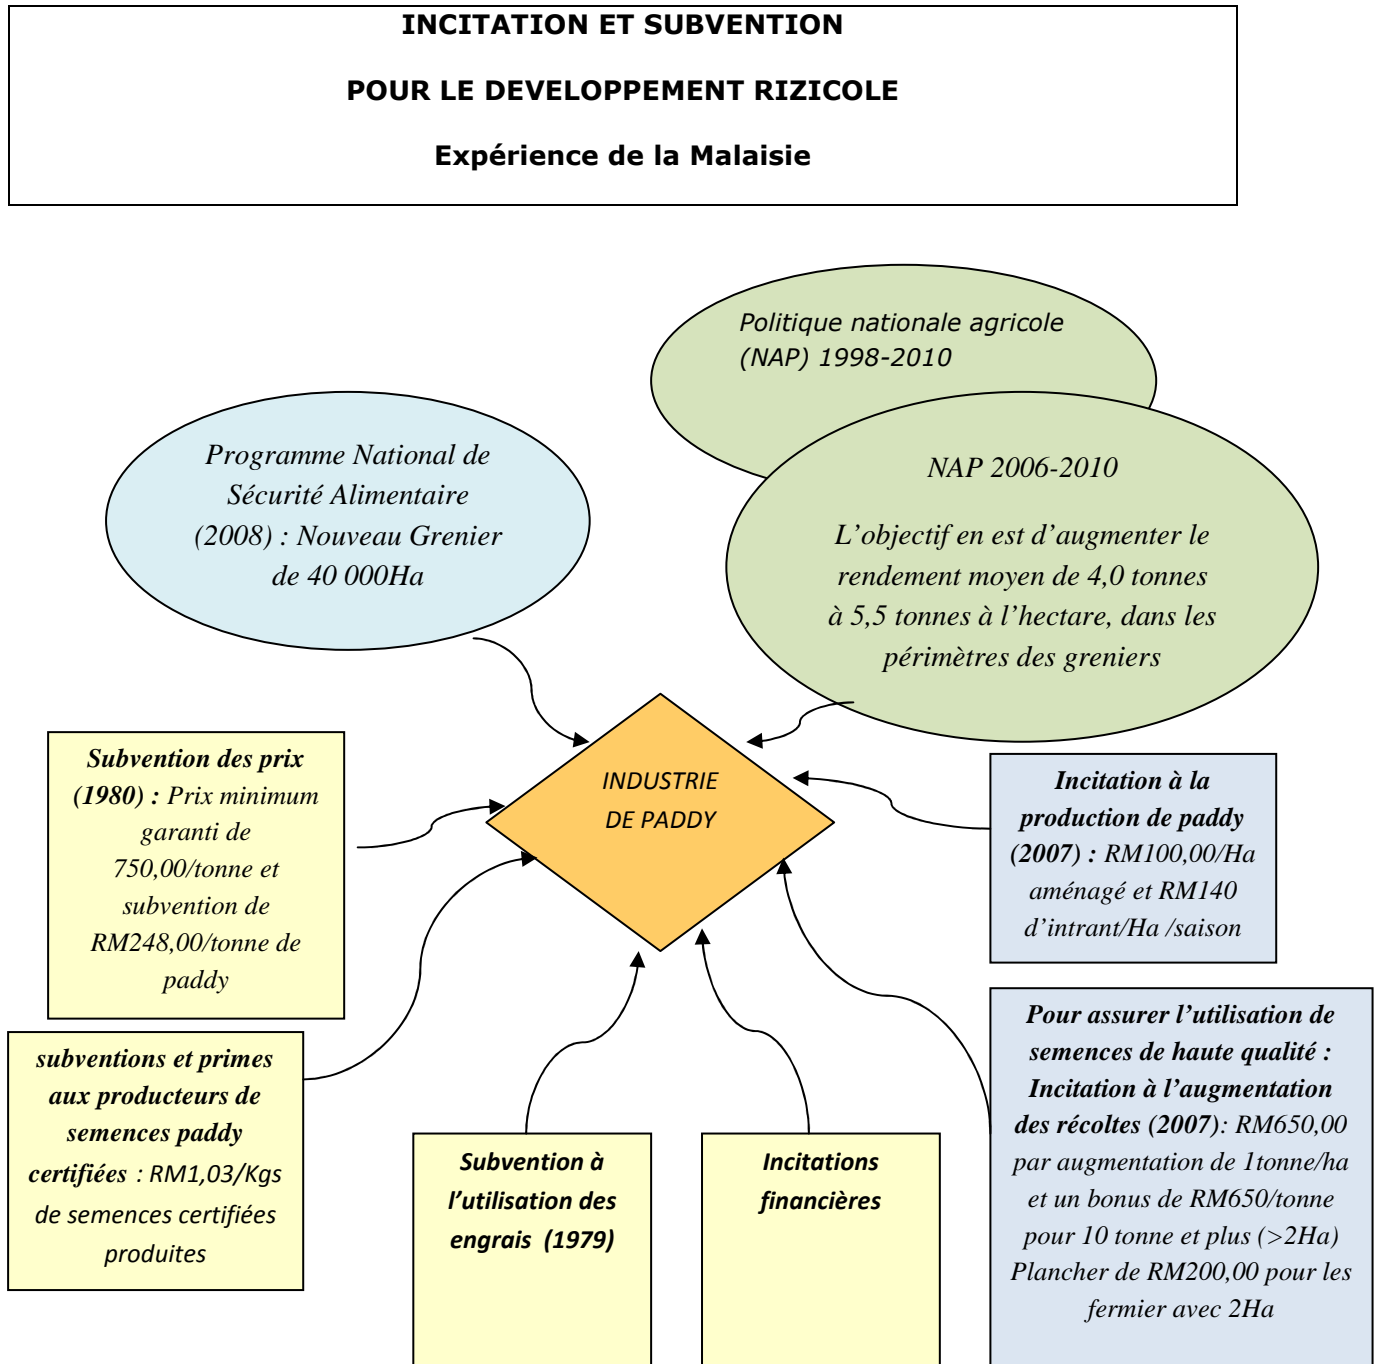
INCITATION ET SUBVENTION

POUR LE DEVELOPPEMENT RIZICOLE

Expérience de la Malaisie

Politique nationale agricole (NAP) 1998-2010

Programme National de Sécurité Alimentaire (2008) : Nouveau Grenier de 40 000Ha

NAP 2006-2010

L'objectif en est d'augmenter le rendement moyen de 4,0 tonnes à 5,5 tonnes à l'hectare, dans les périmètres des greniers

Subvention des prix (1980) : Prix minimum garanti de 750,00/tonne et subvention de RM248,00/tonne de paddy

INDUSTRIE DE PADDY

Incitation à la production de paddy (2007) : RM100,00/Ha aménagé et RM140 d'intrant/Ha /saison

subventions et primes aux producteurs de semences paddy certifiées : RM1,03/Kgs de semences certifiées produites

Subvention à l'utilisation des engrais (1979)

Incitations financières

Pour assurer l'utilisation de semences de haute qualité : Incitation à l'augmentation des récoltes (2007): RM650,00 par augmentation de 1tonne/ha et un bonus de RM650/tonne pour 10 tonne et plus (>2Ha) Plancher de RM200,00 pour les fermier avec 2Ha